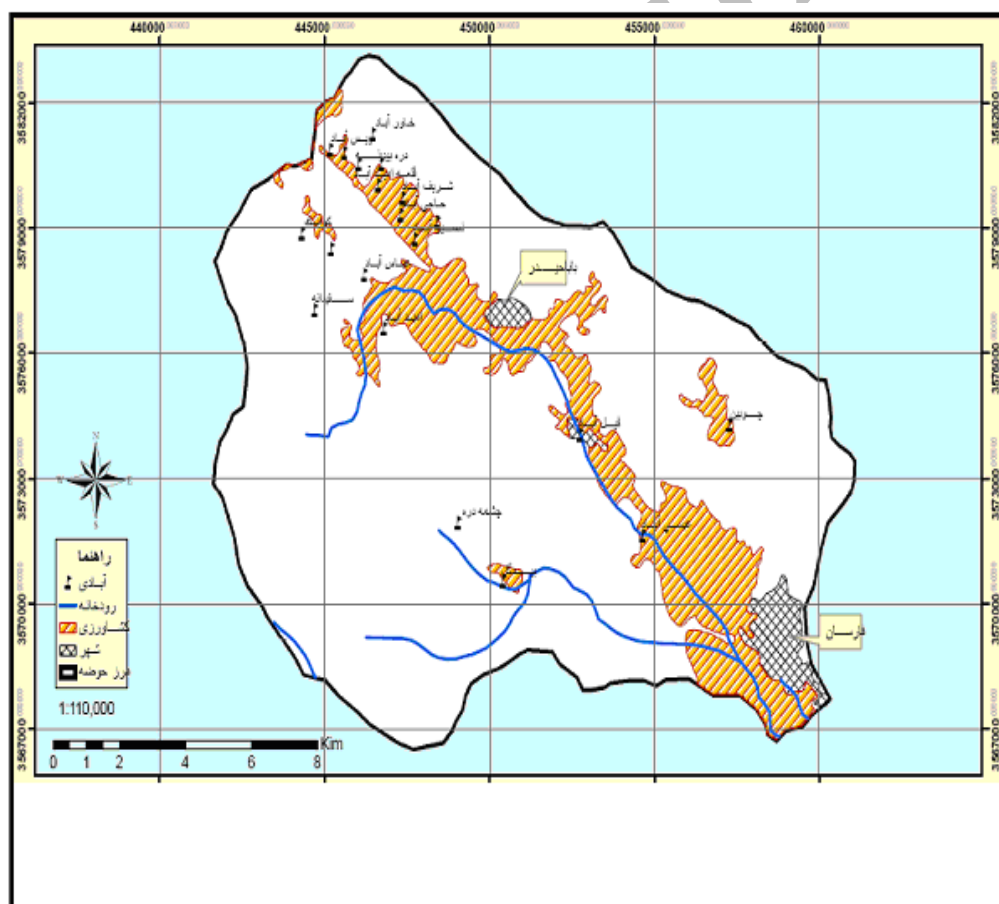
440000 445000 450000 455000 460000

3582000
3579000
3576000
3573000
3570000
3567000

خاور آباد
دره بید
شریف آباد
چالش آباد
بابا حیدر
جونقان
چشمه دره
فارسان

N
S
W
E

راهنما
آبادی
رودخانه
کشاورزی
شهر
مرز حوضه

1:110,000

0 1 2 4 6 8 Km